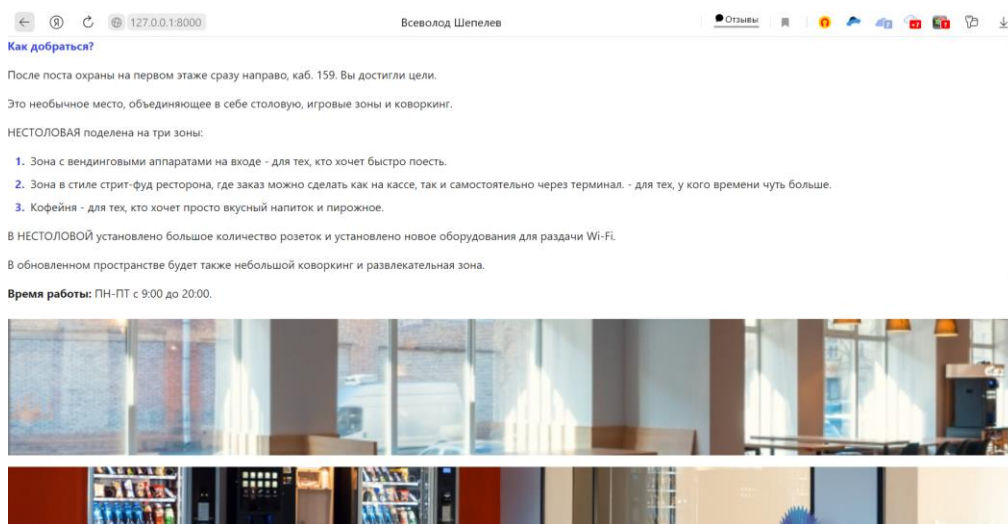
127.0.0.1:8000

Всеволод Шепелев

Отзывы

Как добраться?

После поста охраны на первом этаже сразу направо, каб. 159. Вы достигли цели.

Это необычное место, объединяющее в себе столовую, игровые зоны и коворкинг.

НЕСТОЛОВАЯ поделена на три зоны:

1. Зона с вендинговыми аппаратами на входе - для тех, кто хочет быстро поесть.
2. Зона в стиле стрит-фуд ресторона, где заказ можно сделать как на кассе, так и самостоятельно через терминал. - для тех, у кого времени чуть больше.
3. Кофейня - для тех, кто хочет просто вкусный напиток и пирожное.

В НЕСТОЛОВОЙ установлено большое количество розеток и установлено новое оборудования для раздачи Wi-Fi.

В обновленном пространстве будет также небольшой коворкинг и развлекательная зона.

**Время работы:** ПН-ПТ с 9:00 до 20:00.